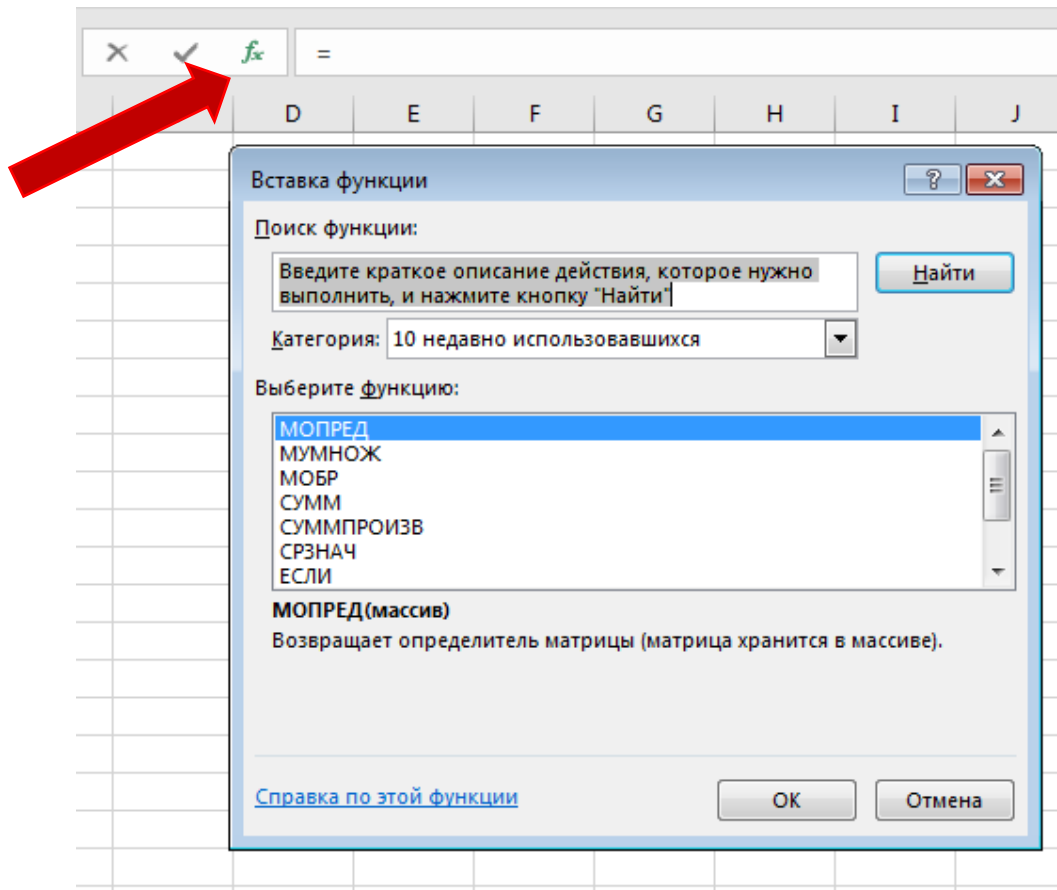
× ✓ $f_x$ =

D E F G H I J

Вставка функции ? ×

Поиск функции:

Введите краткое описание действия, которое нужно выполнить, и нажмите кнопку "Найти"

Найти

Категория: 10 недавно использовавшихся

Выберите функцию:

МОПРЕД
МУМНОЖ
МОБР
СУММ
СУММПРОИЗВ
СРЗНАЧ
ЕСЛИ

МОПРЕД(массив)

Возвращает определитель матрицы (матрица хранится в массиве).

Справка по этой функции

ОК

Отмена